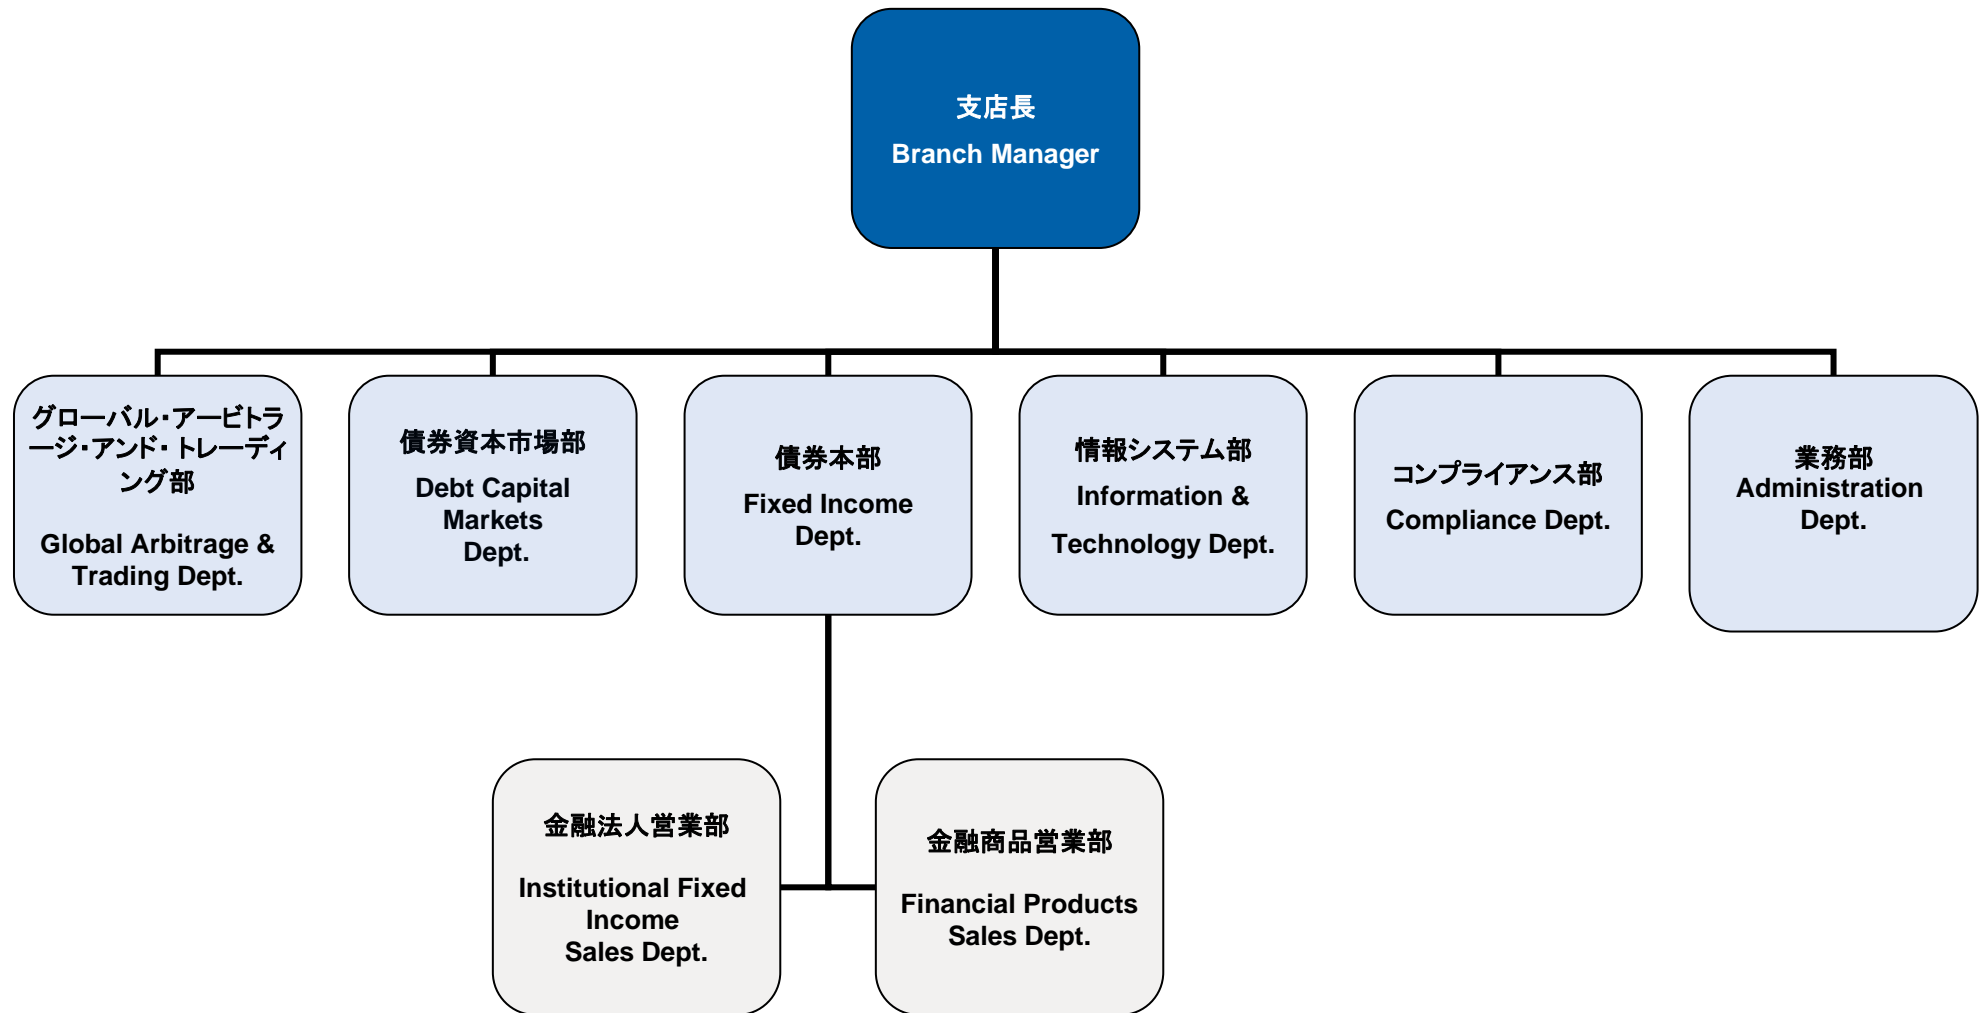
支店長
Branch Manager

グローバル・アービトラージ・アンド・トレーディング部

Global Arbitrage & Trading Dept.

債券資本市場部
Debt Capital Markets Dept.

債券本部
Fixed Income Dept.

情報システム部
Information & Technology Dept.

コンプライアンス部
Compliance Dept.

業務部
Administration Dept.

金融法人営業部

Institutional Fixed Income Sales Dept.

金融商品営業部

Financial Products Sales Dept.